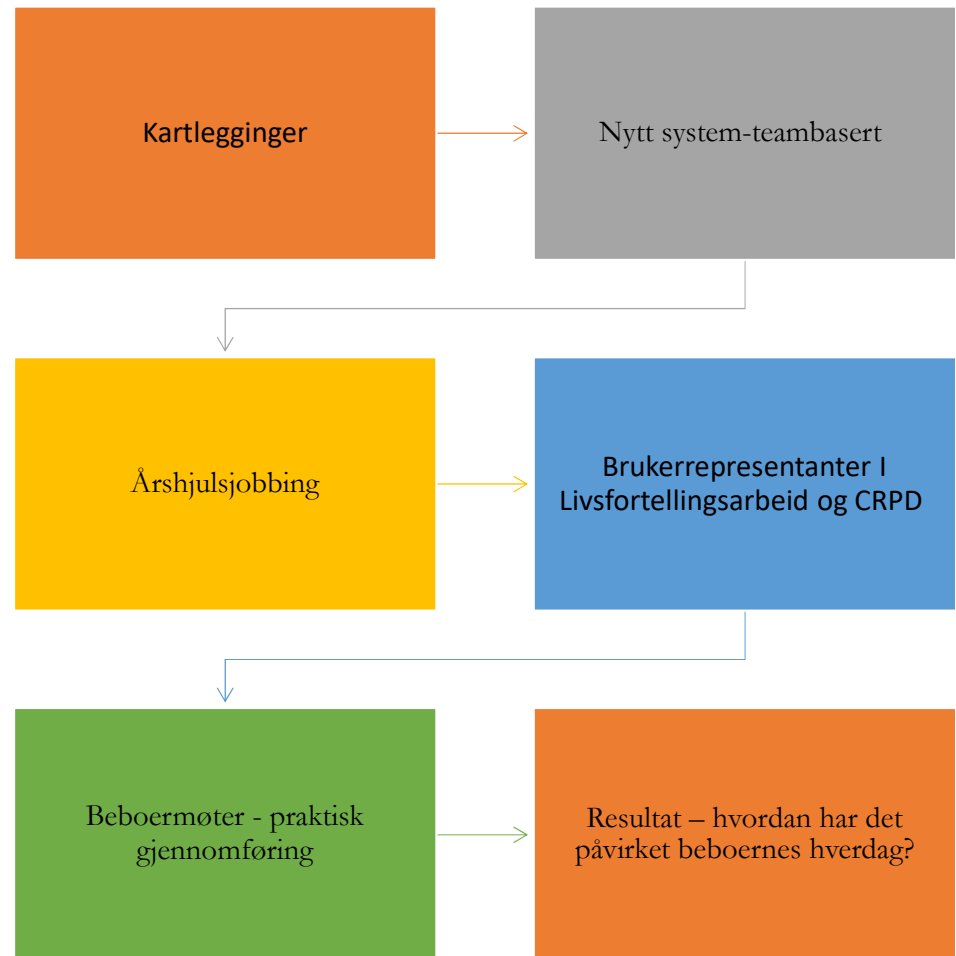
Kartlegginger

Nytt system-teambasert

Årshjulsjobbing

Brukerrepresentanter I Livsfortellingsarbeid og CRPD

Beboermøter - praktisk gjennomføring

Resultat – hvordan har det påvirket beboernes hverdag?